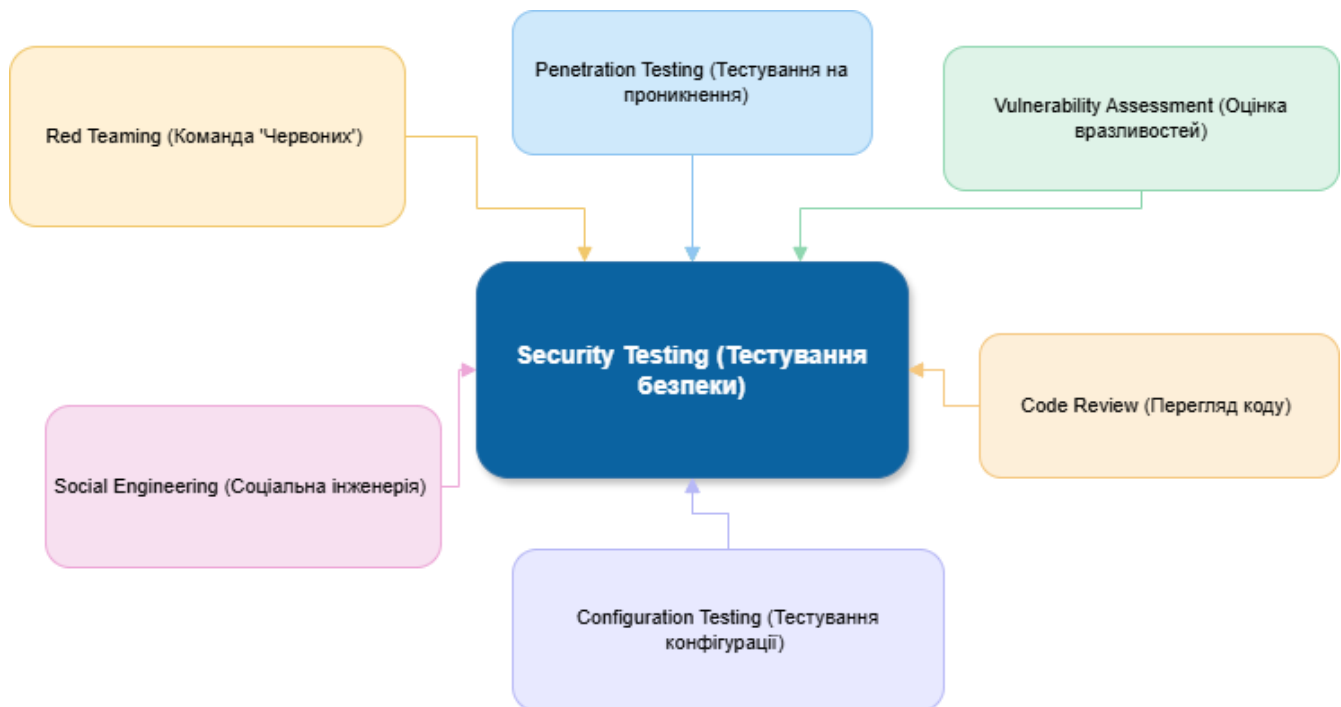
Penetration Testing (Тестування на проникнення)

Red Teaming (Команда 'Червоних')

Vulnerability Assessment (Оцінка вразливостей)

Security Testing (Тестування безпеки)

Code Review (Перегляд коду)

Social Engineering (Соціальна інженерія)

Configuration Testing (Тестування конфігурації)